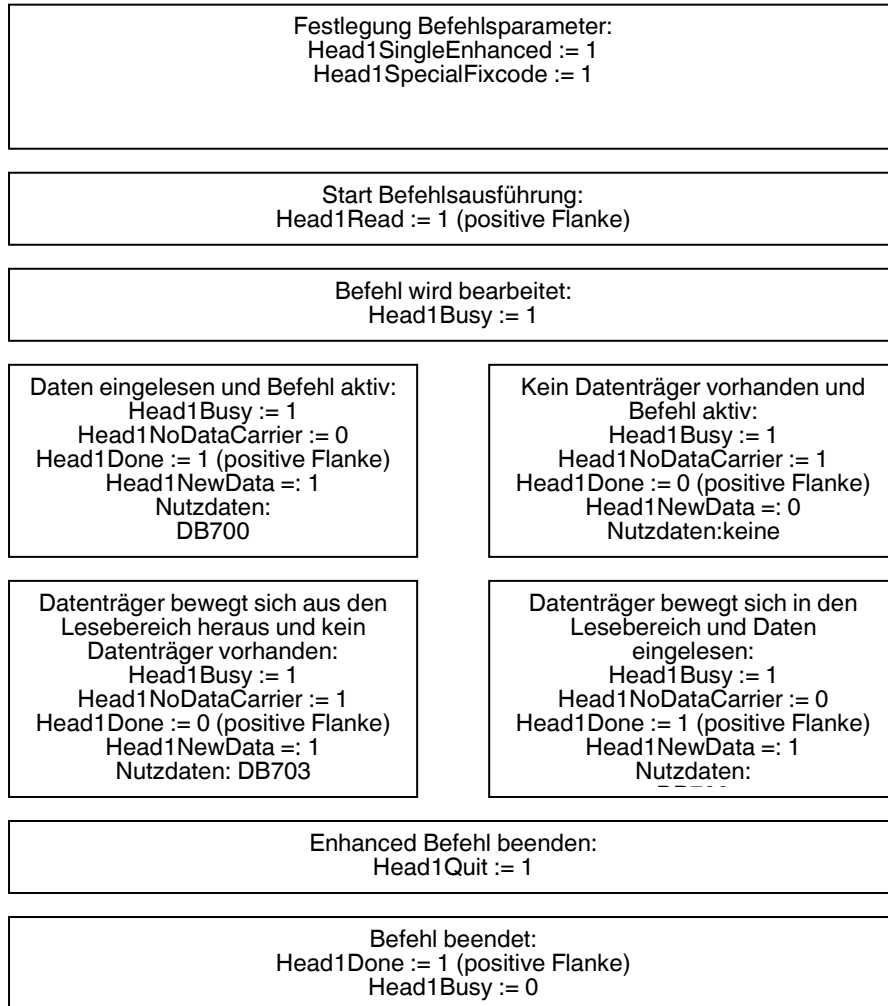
Festlegung Befehlsparameter:
Head1SingleEnhanced := 1
Head1SpecialFixcode := 1

Start Befehlsausführung:
Head1Read := 1 (positive Flanke)

Befehl wird bearbeitet:
Head1Busy := 1

Daten eingelesen und Befehl aktiv:
Head1Busy := 1
Head1NoDataCarrier := 0
Head1Done := 1 (positive Flanke)
Head1NewData =: 1
Nutzdaten:
DB700

Kein Datenträger vorhanden und Befehl aktiv:
Head1Busy := 1
Head1NoDataCarrier := 1
Head1Done := 0 (positive Flanke)
Head1NewData =: 0
Nutzdaten:keine

Datenträger bewegt sich aus den Lesebereich heraus und kein Datenträger vorhanden:
Head1Busy := 1
Head1NoDataCarrier := 1
Head1Done := 0 (positive Flanke)
Head1NewData =: 1
Nutzdaten: DB703

Datenträger bewegt sich in den Lesebereich und Daten eingelesen:
Head1Busy := 1
Head1NoDataCarrier := 0
Head1Done := 1 (positive Flanke)
Head1NewData =: 1
Nutzdaten:
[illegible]

Enhanced Befehl beenden:
Head1Quit := 1

Befehl beendet:
Head1Done := 1 (positive Flanke)
Head1Busy := 0